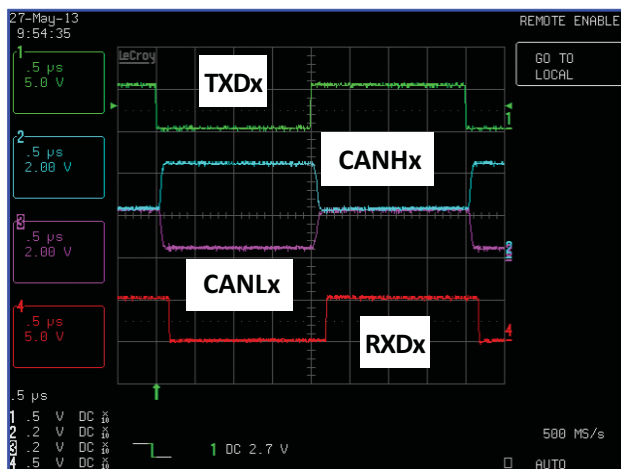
27-May-13
9:54:35

REMOTE ENABLE

GO TO
LOCAL

1
.5 µs
5.0 V

2
.5 µs
2.00 V

3
.5 µs
2.00 V

4
.5 µs
5.0 V

LeCroy

TXDx

CANHx

CANLx

RXDx

1

2

3

4

.5 µs
1 .5 V DC $\times$10
2 .2 V DC $\times$10
3 .2 V DC $\times$10
4 .5 V DC $\times$10

1 DC 2.7 V

500 MS/s

AUTO